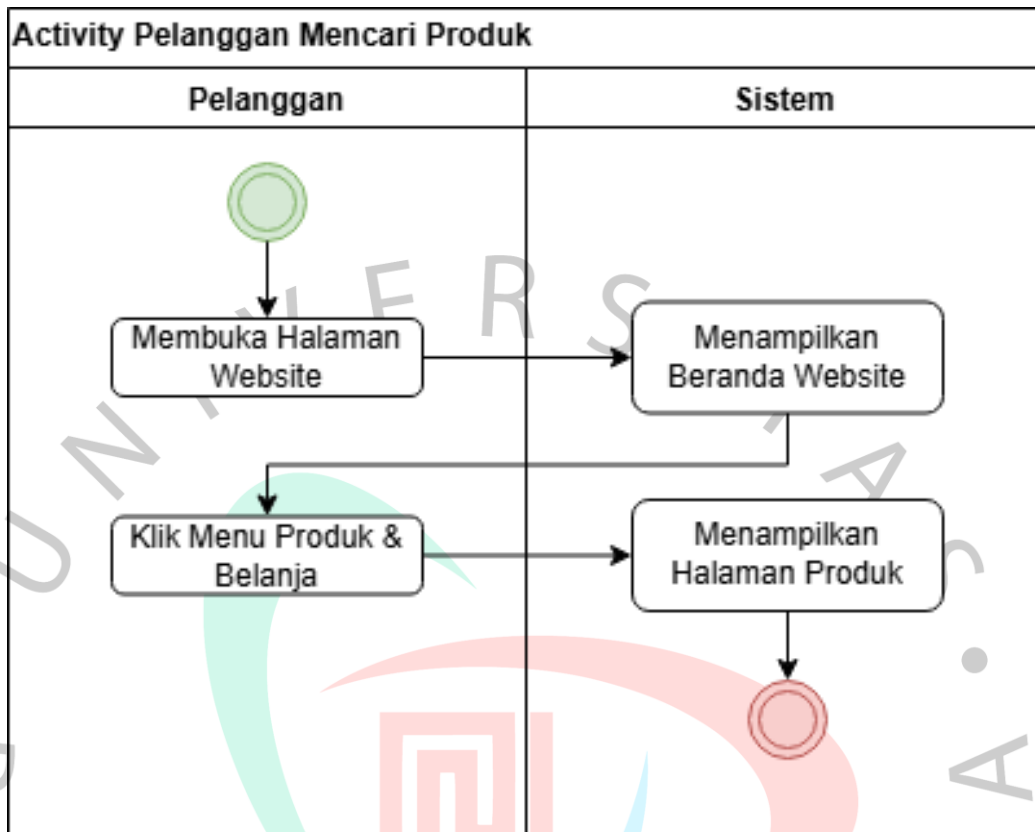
Activity Pelanggan Mencari Produk

| Pelanggan | Sistem |
|---|---|
| Membuka Halaman Website | Menampilkan Beranda Website |
| Klik Menu Produk & Belanja | Menampilkan Halaman Produk |

U N I V E R S I T A S .